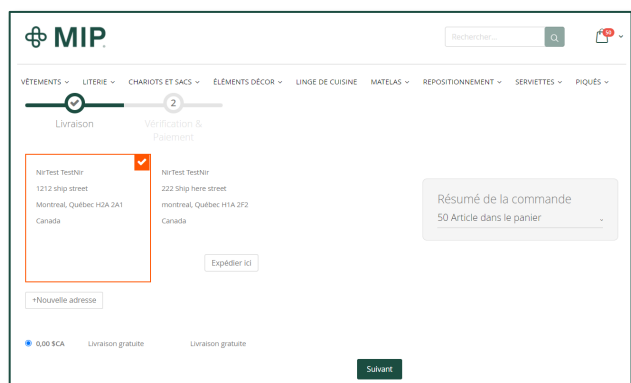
MIP

Rechercher...

50

VÊTEMENTS LITERIE CHARIOTS ET SACS ÉLÉMENTS DÉCOR LINGE DE CUISINE MATELAS REPOSITIONNEMENT SERVIETTES PIQUÉS

2

Livraison

Vérification & Paiement

NirTest TestNir
1212 ship street
Montreal, Québec H2A 2A1
Canada

NirTest TestNir
222 Ship here street
montreal, Québec H1A 2F2
Canada

Expédier ici

+Nouvelle adresse

Résumé de la commande
50 Article dans le panier

0,00 $CA Livraison gratuite Livraison gratuite

Suivant